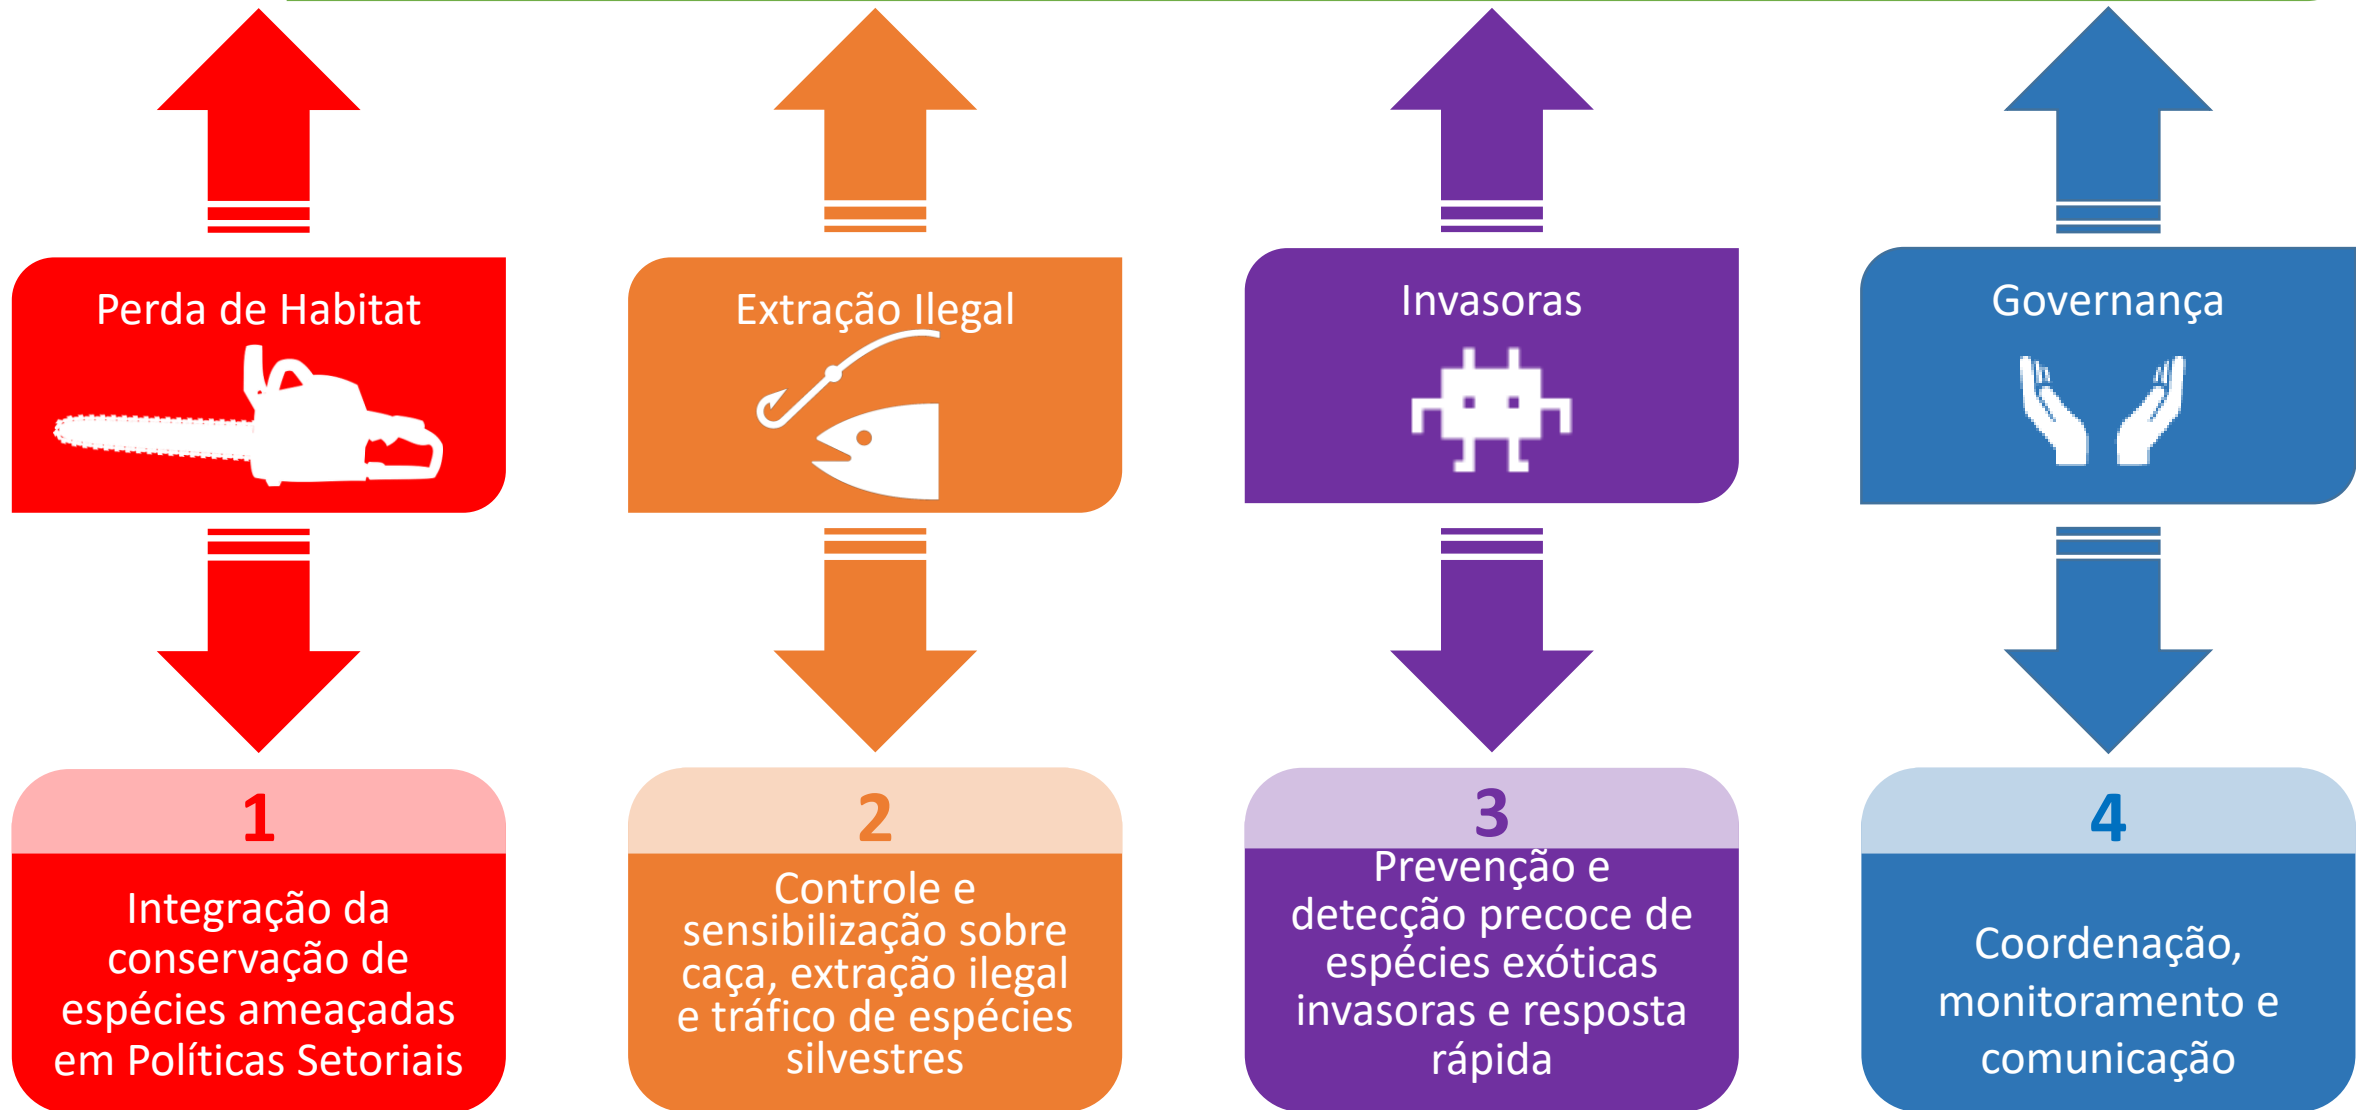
Perda de Habitat

Extração Ilegal

Invasoras

Governança

1

Integração da conservação de espécies ameaçadas em Políticas Setoriais

2

Controle e sensibilização sobre caça, extração ilegal e tráfico de espécies silvestres

3

Prevenção e detecção precoce de espécies exóticas invasoras e resposta rápida

4

Coordenação, monitoramento e comunicação